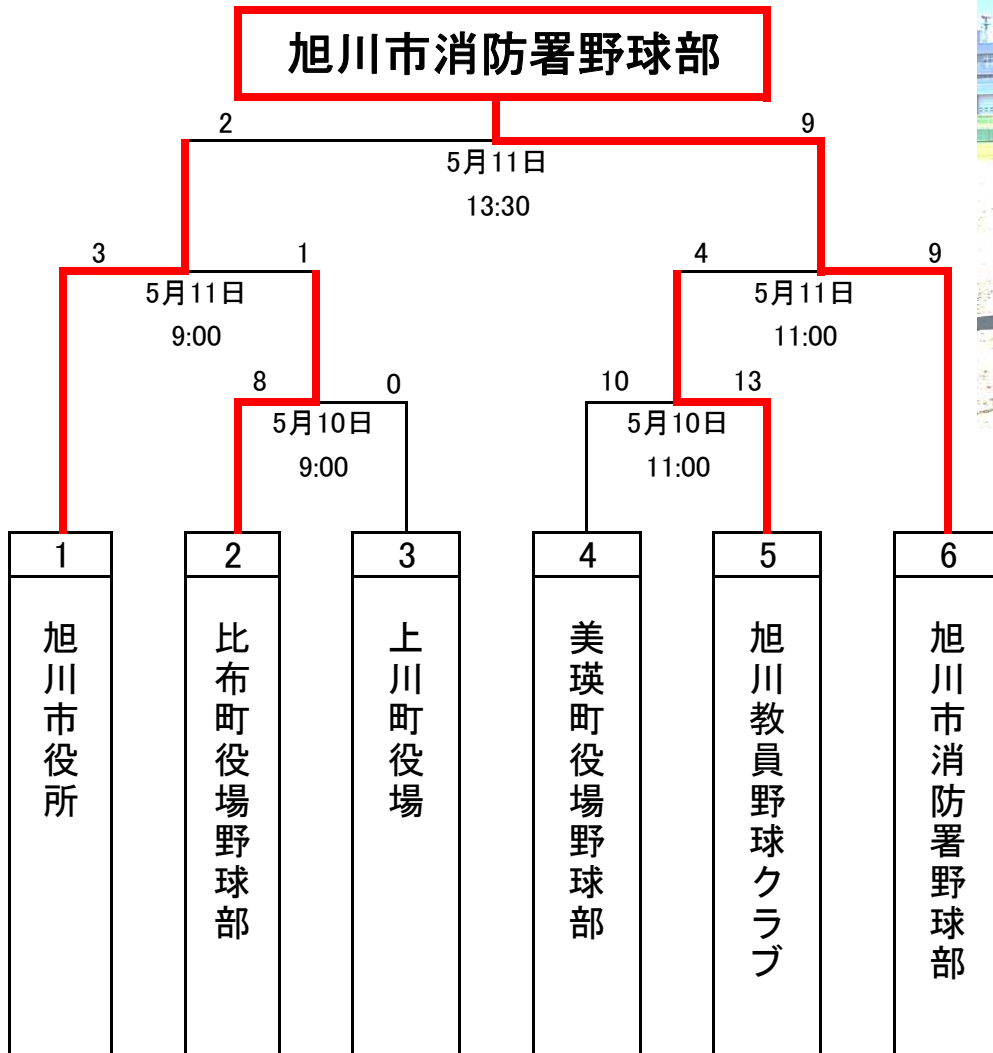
旭川市消防署野球部

2

9

5月11日

13:30

3

1

4

9

5月11日

9:00

5月11日

11:00

8

0

10

13

5月10日

9:00

5月10日

11:00

1

旭川市役所

2

比布町役場野球部

3

上川町役場

4

美瑛町役場野球部

5

旭川教員野球クラブ

6

旭川市消防署野球部